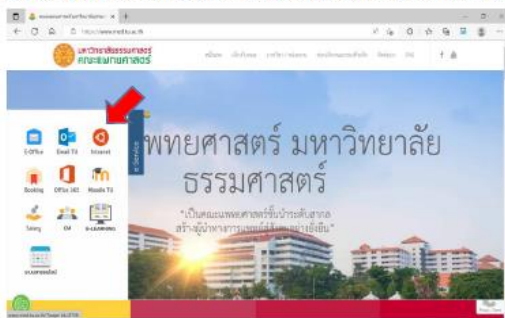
มหาวิทยาลัยธรรมศาสตร์
คณะแพทยศาสตร์

E-Office
Email TU
Intranet
Booking
Office 365
Moodle TU
Salary
KM
e-LEARNING
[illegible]

e-Service

แพทยศาสตร์ มหาวิทยาลัย
ธรรมศาสตร์

"เป็นคณะแพทยศาสตร์ชั้นนำระดับสากล
สร้าง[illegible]"